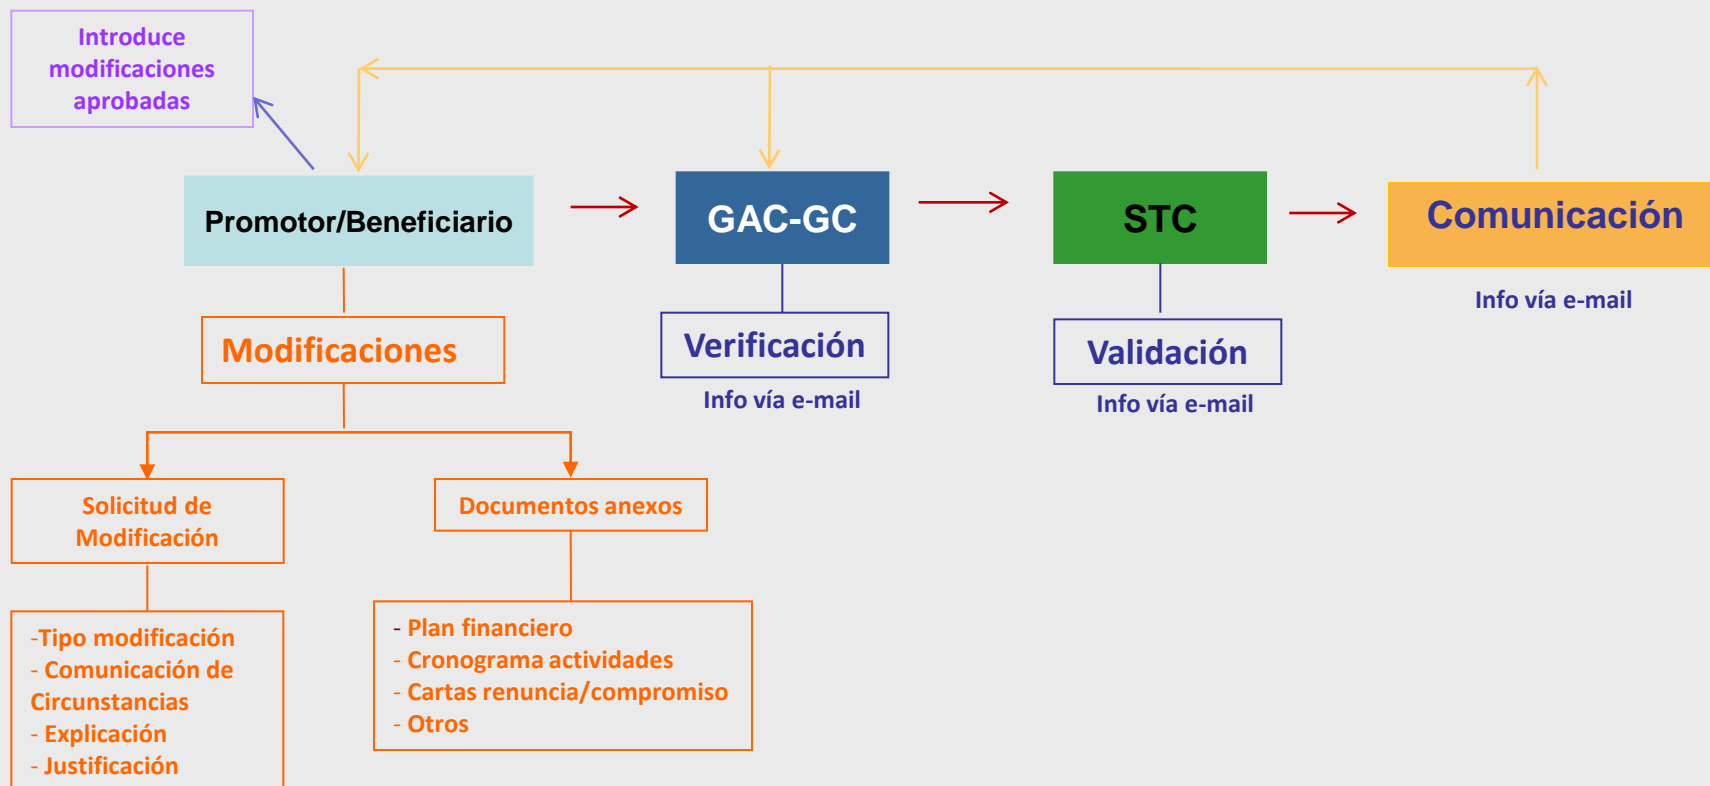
Introduce modificaciones aprobadas

Promotor/Beneficiario

GAC-GC

STC

Comunicación

Info vía e-mail

Modificaciones

Verificación

Info vía e-mail

Validación

Info vía e-mail

Solicitud de Modificación

Documentos anexos

-Tipo modificación
- Comunicación de Circunstancias
- Explicación
- Justificación

- Plan financiero
- Cronograma actividades
- Cartas renuncia/compromiso
- Otros